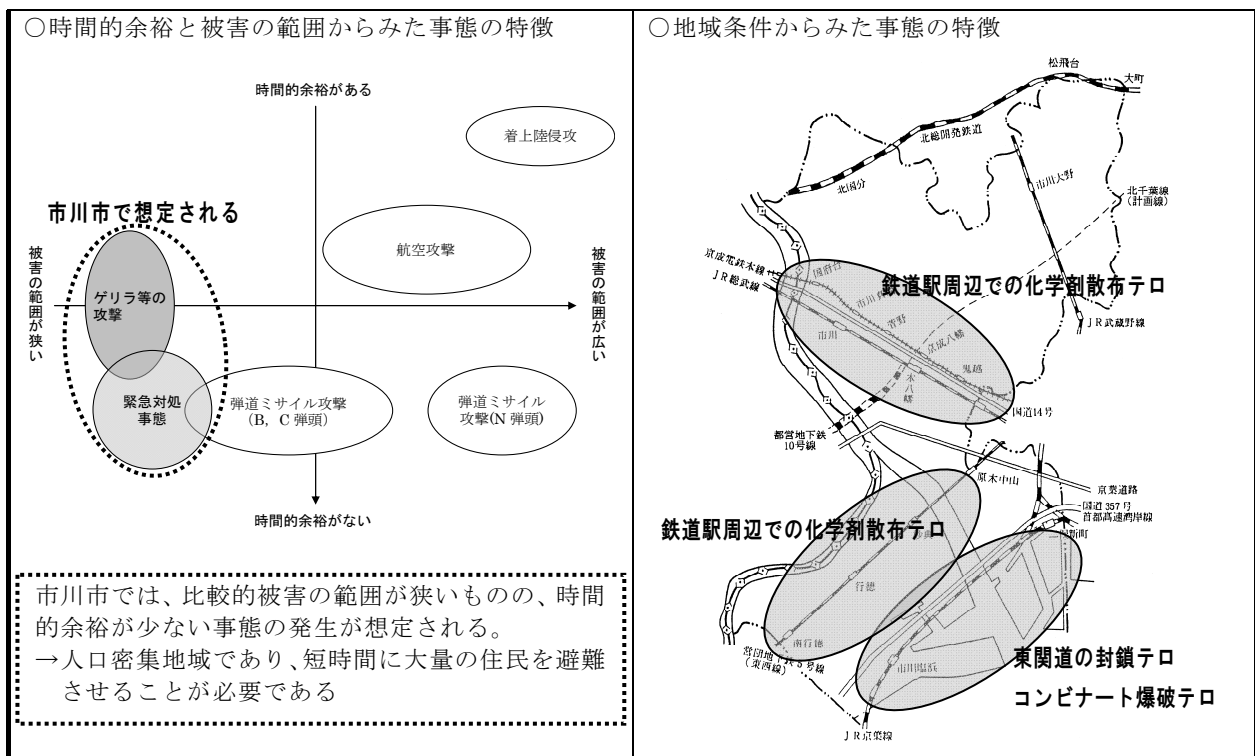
| ○時間的余裕と被害の範囲からみた事態の特徴 | ○地域条件からみた事態の特徴 |
|---|---|
| 時間的余裕がある<br>着上陸侵攻<br>市川市で想定される<br>被害の範囲が狭い<br>航空攻撃<br>被害の範囲が広い<br>ゲリラ等の攻撃<br>緊急対処事態<br>弾道ミサイル攻撃（B, C 弾頭）<br>弾道ミサイル攻撃(N 弾頭)<br>時間的余裕がない<br>市川市では、比較的被害の範囲が狭いものの、時間的余裕が少ない事態の発生が想定される。<br>→人口密集地域であり、短時間に大量の住民を避難させることが必要である | 松飛台<br>大町<br>北総開発鉄道<br>北国分<br>市川大野<br>北千葉線（計画線）<br>京成電鉄本線<br>ＪＲ総武線<br>国府台<br>市川<br>菅野<br>京成八幡<br>鬼越<br>本八幡<br>鉄道駅周辺での化学剤散布テロ<br>ＪＲ武蔵野線<br>国道14号<br>都営地下鉄10号線<br>原木中山<br>京葉道路<br>国道 357 号<br>首都高速湾岸線<br>二俣新町<br>鉄道駅周辺での化学剤散布テロ<br>行徳<br>南行徳<br>営団地下鉄５号線（東西線）<br>市川塩浜<br>東関道の封鎖テロ<br>コンビナート爆破テロ<br>ＪＲ京葉線 |